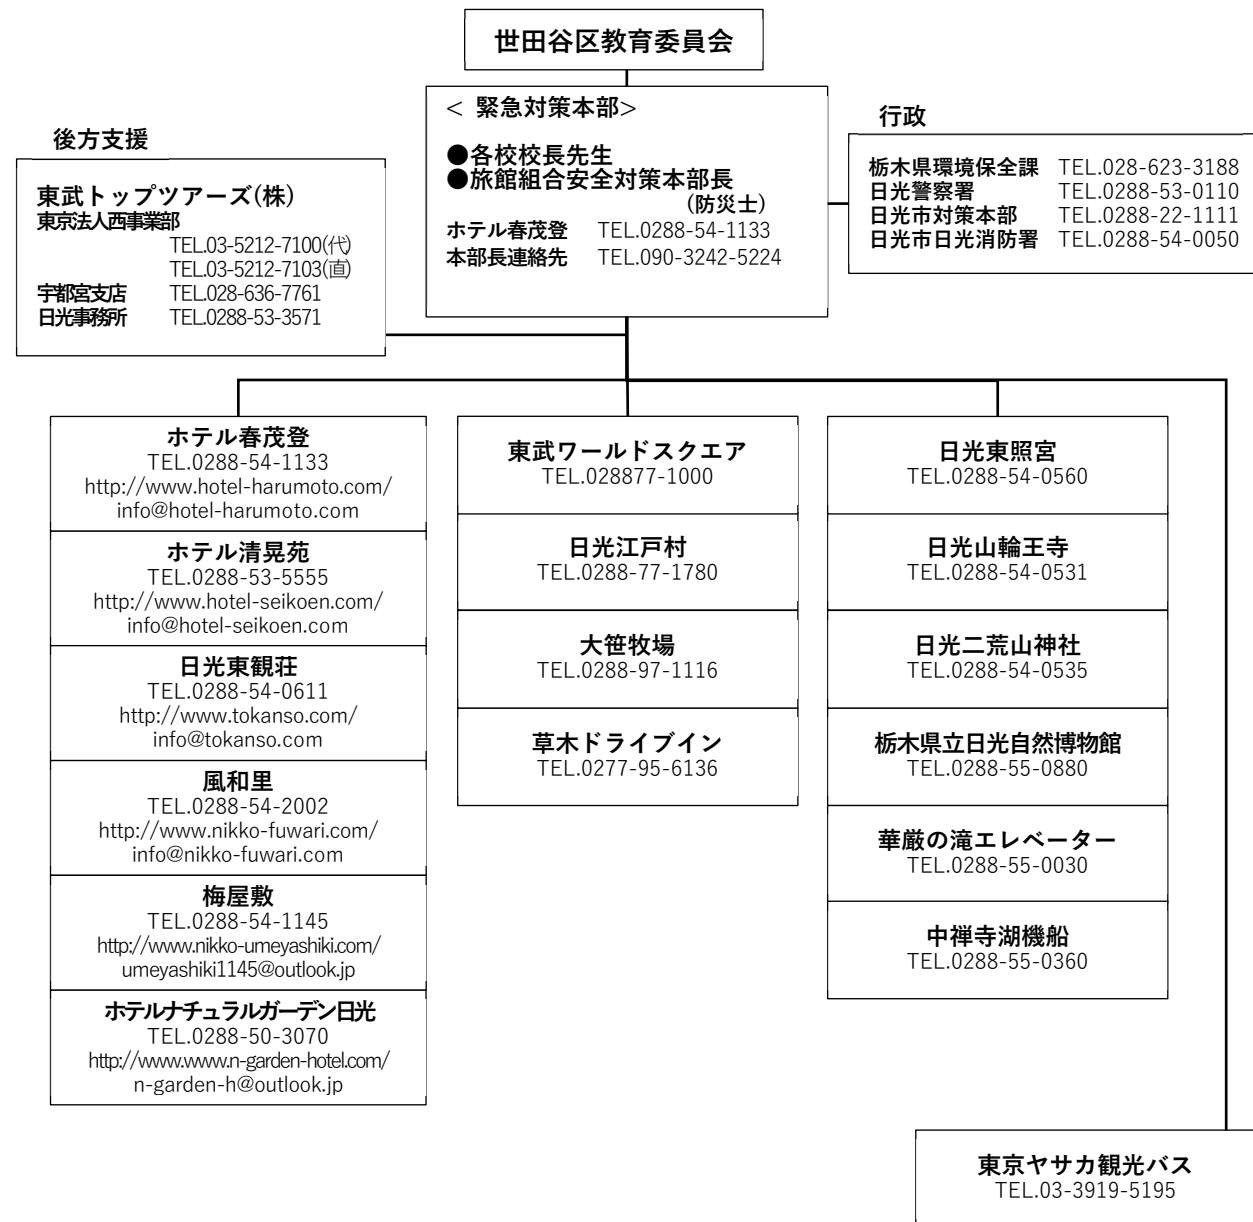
世田谷区教育委員会

< 緊急対策本部>

●各校校長先生
●旅館組合安全対策本部長
(防災士)
ホテル春茂登 TEL.0288-54-1133
本部長連絡先 TEL.090-3242-5224

後方支援

東武トップツアーズ(株)
東京法人西事業部
TEL.03-5212-7100(代)
TEL.03-5212-7103(直)
宇都宮支店 TEL.028-636-7761
日光事務所 TEL.0288-53-3571

行政

栃木県環境保全課 TEL.028-623-3188
日光警察署 TEL.0288-53-0110
日光市対策本部 TEL.0288-22-1111
日光市日光消防署 TEL.0288-54-0050

ホテル春茂登
TEL.0288-54-1133
http://www.hotel-harumoto.com/
info@hotel-harumoto.com

ホテル清晃苑
TEL.0288-53-5555
http://www.hotel-seikoen.com/
info@hotel-seikoen.com

日光東観荘
TEL.0288-54-0611
http://www.tokanso.com/
info@tokanso.com

風和里
TEL.0288-54-2002
http://www.nikko-fuwari.com/
info@nikko-fuwari.com

梅屋敷
TEL.0288-54-1145
http://www.nikko-umeyashiki.com/
umeyashiki1145@outlook.jp

ホテルナチュラルガーデン日光
TEL.0288-50-3070
http://www.www.n-garden-hotel.com/
n-garden-h@outlook.jp

東武ワールドスクエア
TEL.028877-1000

日光江戸村
TEL.0288-77-1780

大笹牧場
TEL.0288-97-1116

草木ドライブイン
TEL.0277-95-6136

日光東照宮
TEL.0288-54-0560

日光山輪王寺
TEL.0288-54-0531

日光二荒山神社
TEL.0288-54-0535

栃木県立日光自然博物館
TEL.0288-55-0880

華厳の滝エレベーター
TEL.0288-55-0030

中禅寺湖機船
TEL.0288-55-0360

東京ヤサカ観光バス
TEL.03-3919-5195